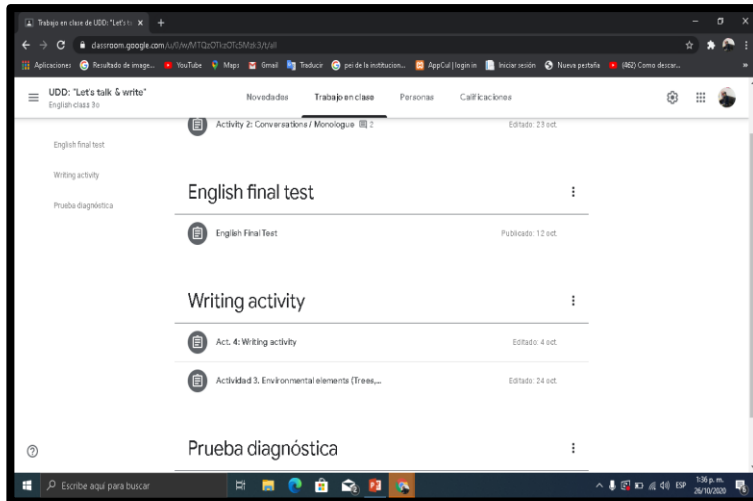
Trabajo en clase de UDD: "Let's ta ×  +

classroom.google.com/u/0/w/MTQzOTkzOTc5Mzk3/t/all

Aplicaciones  Resultado de image...  YouTube  Maps  Gmail  Traducir  pei de la institucion...  AppCul | login in  Iniciar sesión  Nueva pestaña  (462) Como descar...

UDD: "Let's talk & write"
English class 3o

Novedades  Trabajo en clase  Personas  Calificaciones

English final test

Writing activity

Prueba diagnóstica

Activity 2: Conversations / Monologue  2  Editado: 23 oct.

English final test

English Final Test  Publicado: 12 oct.

Writing activity

Act. 4: Writing activity  Editado: 4 oct.

Actividad 3. Environmental elements (Trees,...  Editado: 24 oct.

Prueba diagnóstica

Escribe aquí para buscar

ESP  1:36 p. m. 26/10/2020